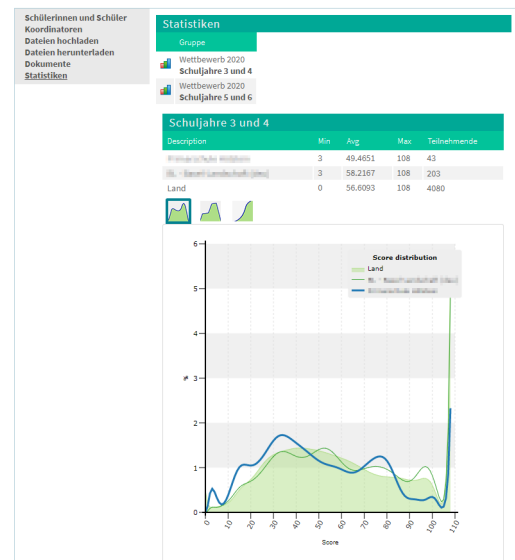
Schülerinnen und Schüler
Koordinatoren
Dateien hochladen
Dateien herunterladen
Dokumente
Statistiken

Statistiken

Gruppe

Wettbewerb 2020
Schuljahre 3 und 4

Wettbewerb 2020
Schuljahre 5 und 6

Schuljahre 3 und 4

| Description | Min | Avg | Max | Teilnehmende |
|---|---|---|---|---|
| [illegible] | 3 | 49.4651 | 108 | 43 |
| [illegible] | 3 | 58.2167 | 108 | 203 |
| Land | 0 | 56.6093 | 108 | 4080 |

Score distribution
Land
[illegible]
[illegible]

6
5
4
3
2
1
0
%

0 10 20 30 40 50 60 70 80 90 100 110
Score